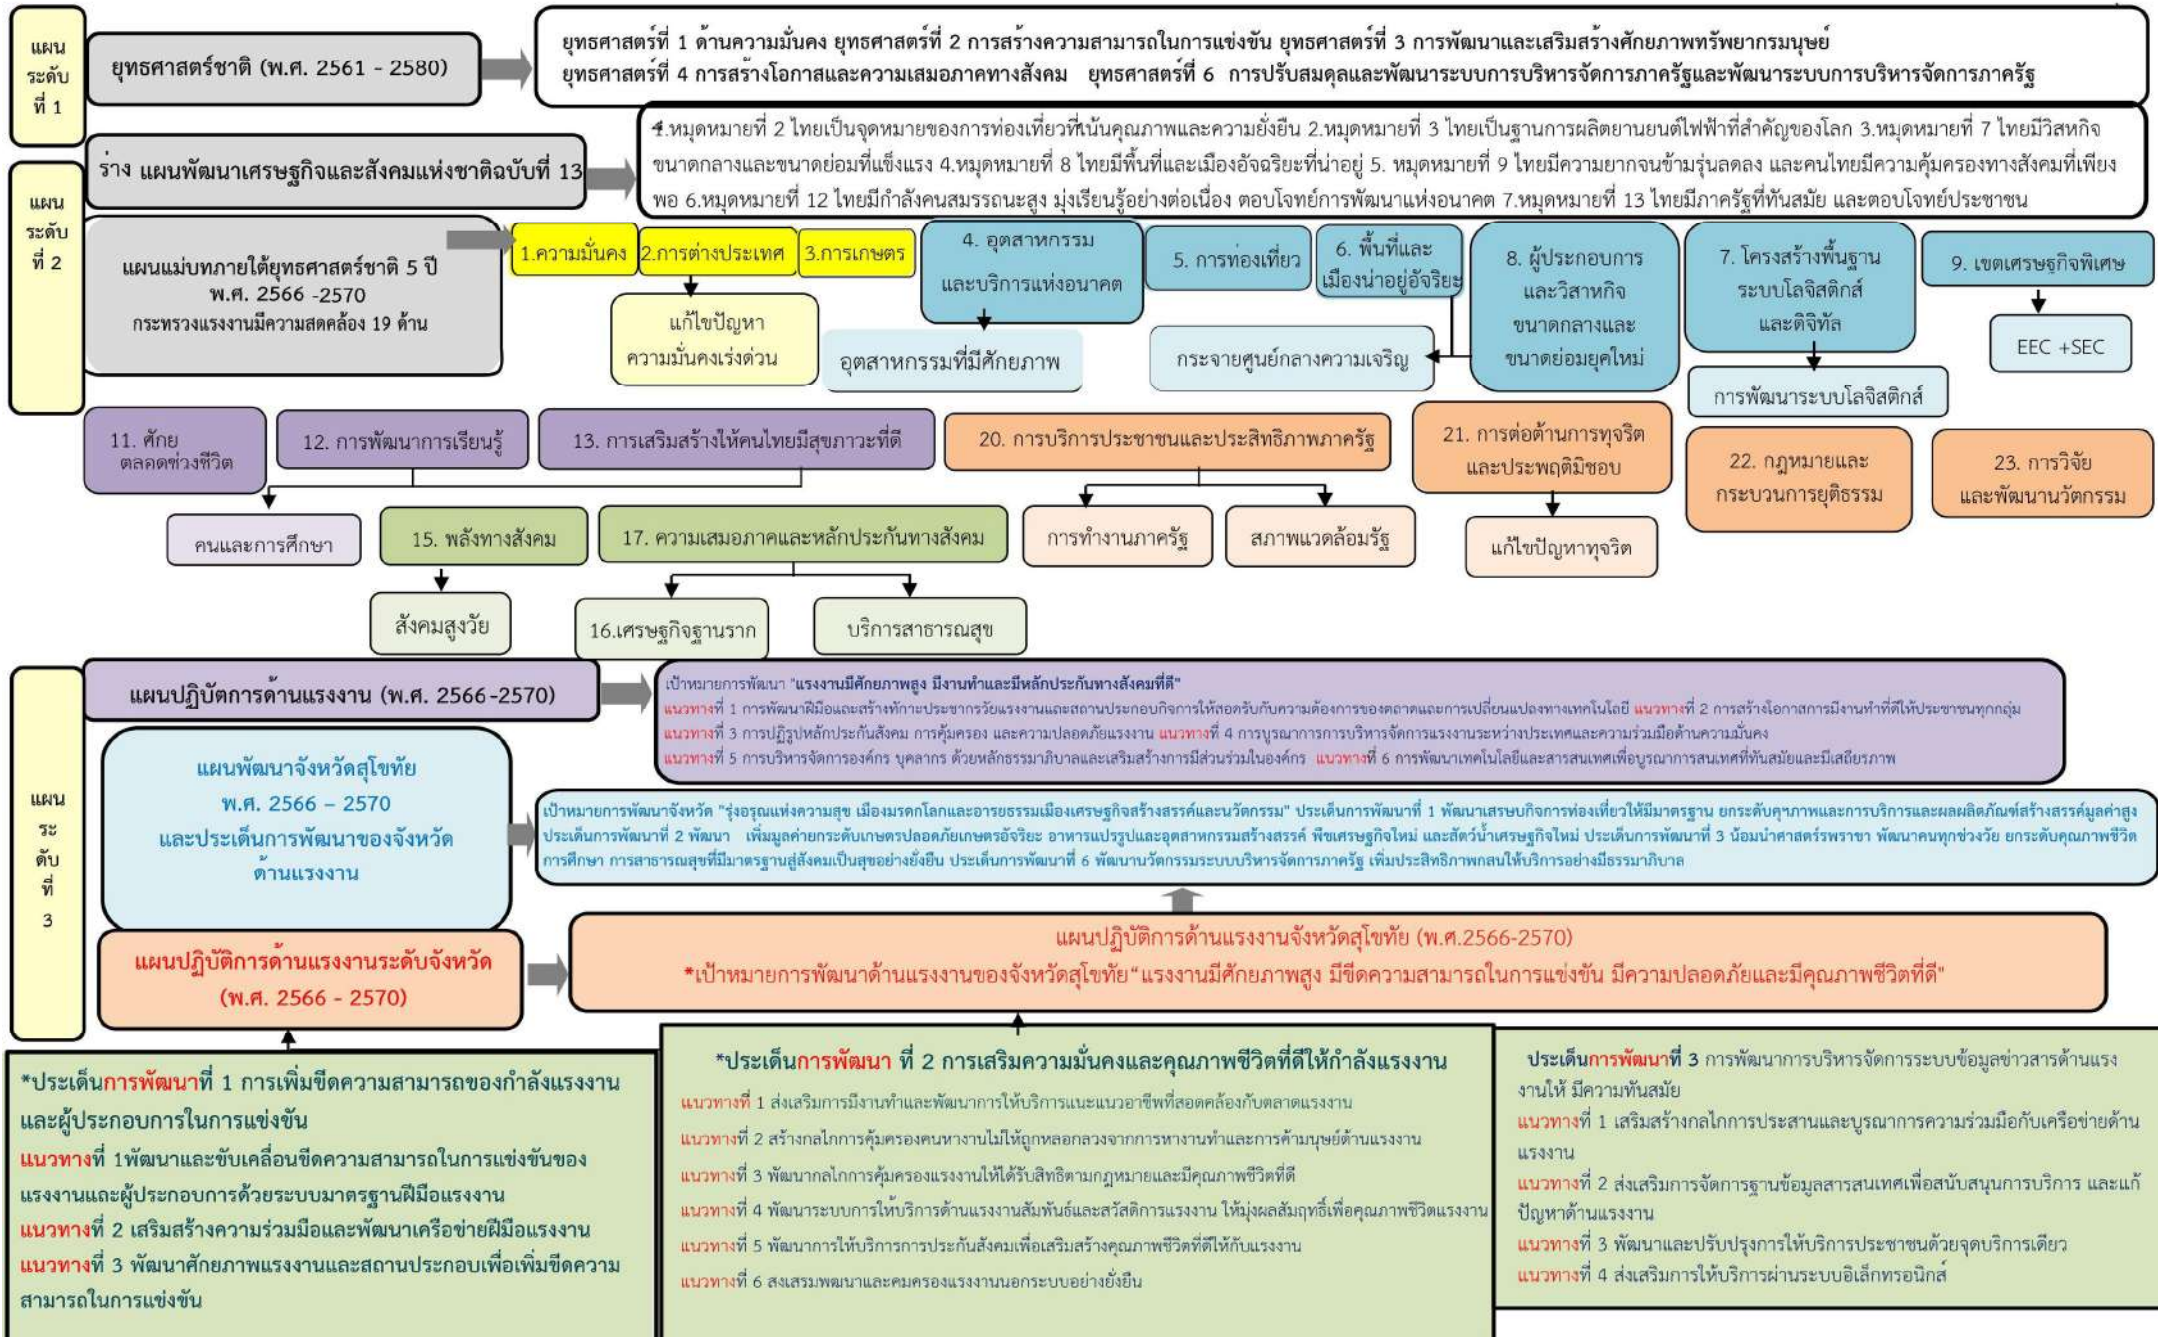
แผน ระดับ ที่ 1

ยุทธศาสตร์ชาติ (พ.ศ. 2561 - 2580)

ยุทธศาสตร์ที่ 1 ด้านความมั่นคง ยุทธศาสตร์ที่ 2 การสร้างความสามารถในการแข่งขัน ยุทธศาสตร์ที่ 3 การพัฒนาและเสริมสร้างศักยภาพทรัพยากรมนุษย์ ยุทธศาสตร์ที่ 4 การสร้างโอกาสและความเสมอภาคทางสังคม ยุทธศาสตร์ที่ 6 การปรับสมดุลและพัฒนาระบบการบริหารจัดการภาครัฐและพัฒนาระบบการบริหารจัดการภาครัฐ

แผน ระดับ ที่ 2

ร่าง แผนพัฒนาเศรษฐกิจและสังคมแห่งชาติฉบับที่ 13

1.หมุดหมายที่ 2 ไทยเป็นจุดหมายของการท่องเที่ยวที่เน้นคุณภาพและความยั่งยืน 2.หมุดหมายที่ 3 ไทยเป็นฐานการผลิตยานยนต์ไฟฟ้าที่สำคัญของโลก 3.หมุดหมายที่ 7 ไทยมีวิสหกิจขนาดกลางและขนาดย่อมที่แข็งแรง 4.หมุดหมายที่ 8 ไทยมีพื้นที่และเมืองอัจฉริยะที่น่าอยู่ 5. หมุดหมายที่ 9 ไทยมีความยากจนข้ามรุ่นลดลง และคนไทยมีความคุ้มครองทางสังคมที่เพียงพอ 6.หมุดหมายที่ 12 ไทยมีกำลังคนสมรรถนะสูง มุ่งเรียนรู้อย่างต่อเนื่อง ตอบโจทย์การพัฒนาแห่งอนาคต 7.หมุดหมายที่ 13 ไทยมีภาครัฐที่ทันสมัย และตอบโจทย์ประชาชน

แผนแม่บทภายใต้ยุทธศาสตร์ชาติ 5 ปี พ.ศ. 2566 -2570 กระทรวงแรงงานมีความสอดคล้อง 19 ด้าน

1.ความมั่นคง
2.การต่างประเทศ
3.การเกษตร
แก้ไขปัญหาความมั่นคงเร่งด่วน
4. อุตสาหกรรมและบริการแห่งอนาคต
อุตสาหกรรมที่มีศักยภาพ
5. การท่องเที่ยว
6. พื้นที่และเมืองน่าอยู่อัจฉริยะ
กระจายศูนย์กลางความเจริญ
8. ผู้ประกอบการและวิสาหกิจขนาดกลางและขนาดย่อมยุคใหม่
7. โครงสร้างพื้นฐาน ระบบโลจิสติกส์ และดิจิทัล
การพัฒนาระบบโลจิสติกส์
9. เขตเศรษฐกิจพิเศษ
EEC +SEC
11. ศักย ตลอดช่วงชีวิต
12. การพัฒนาการเรียนรู้
13. การเสริมสร้างให้คนไทยมีสุขภาวะที่ดี
คนและการศึกษา
15. พลังทางสังคม
สังคมสูงวัย
17. ความเสมอภาคและหลักประกันทางสังคม
16.เศรษฐกิจฐานราก
บริการสาธารณสุข
20. การบริการประชาชนและประสิทธิภาพภาครัฐ
การทำงานภาครัฐ
สภาพแวดล้อมรัฐ
21. การต่อต้านการทุจริตและประพฤติมิชอบ
แก้ไขปัญหาทุจริต
22. กฎหมายและกระบวนการยุติธรรม
23. การวิจัยและพัฒนานวัตกรรม

แผน ระ ดับ ที่ 3

แผนปฏิบัติการด้านแรงงาน (พ.ศ. 2566-2570)

เป้าหมายการพัฒนา "แรงงานมีศักยภาพสูง มีงานทำและมีหลักประกันทางสังคมที่ดี"
แนวทางที่ 1 การพัฒนาฝีมือและสร้างทักษะประชากรวัยแรงงานและสถานประกอบกิจการให้สอดรับกับความต้องการของตลาดและการเปลี่ยนแปลงทางเทคโนโลยี แนวทางที่ 2 การสร้างโอกาสการมีงานทำที่ดีให้ประชาชนทุกกลุ่ม
แนวทางที่ 3 การปฏิรูปหลักประกันสังคม การคุ้มครอง และความปลอดภัยแรงงาน แนวทางที่ 4 การบูรณาการการบริหารจัดการแรงงานระหว่างประเทศและความร่วมมือด้านความมั่นคง
แนวทางที่ 5 การบริหารจัดการองค์กร บุคลากร ด้วยหลักธรรมาภิบาลและเสริมสร้างการมีส่วนร่วมในองค์กร แนวทางที่ 6 การพัฒนาเทคโนโลยีและสารสนเทศเพื่อบูรณาการสนเทศที่ทันสมัยและมีเสถียรภาพ

แผนพัฒนาจังหวัดสุโขทัย พ.ศ. 2566 – 2570 และประเด็นการพัฒนาของจังหวัดด้านแรงงาน

เป้าหมายการพัฒนาจังหวัด "รุ่งอรุณแห่งความสุข เมืองมรดกโลกและอารยธรรมเมืองเศรษฐกิจสร้างสรรค์และนวัตกรรม" ประเด็นการพัฒนาที่ 1 พัฒนาเศรษฐกิจการท่องเที่ยวให้มีมาตรฐาน ยกระดับคุณภาพและการบริการและผลผลิตภัณฑ์สร้างสรรค์มูลค่าสูง ประเด็นการพัฒนาที่ 2 พัฒนา เพิ่มมูลค่ายกระดับเกษตรปลอดภัยเกษตรอัจฉริยะ อาหารแปรรูปและอุตสาหกรรมสร้างสรรค์ พืชเศรษฐกิจใหม่ และสัตว์น้ำเศรษฐกิจใหม่ ประเด็นการพัฒนาที่ 3 น้อมนำศาสตร์พระราชา พัฒนาคนทุกช่วงวัย ยกระดับคุณภาพชีวิต การศึกษา การสาธารณสุขที่มีมาตรฐานสู่สังคมเป็นสุขอย่างยั่งยืน ประเด็นการพัฒนาที่ 6 พัฒนานวัตกรรมระบบบริหารจัดการภาครัฐ เพิ่มประสิทธิภาพกลไกให้บริการอย่างมีธรรมาภิบาล

แผนปฏิบัติการด้านแรงงานระดับจังหวัด (พ.ศ. 2566 - 2570)

แผนปฏิบัติการด้านแรงงานจังหวัดสุโขทัย (พ.ศ.2566-2570)
*เป้าหมายการพัฒนาด้านแรงงานของจังหวัดสุโขทัย"แรงงานมีศักยภาพสูง มีขีดความสามารถในการแข่งขัน มีความปลอดภัยและมีคุณภาพชีวิตที่ดี"

*ประเด็นการพัฒนาที่ 1 การเพิ่มขีดความสามารถของกำลังแรงงานและผู้ประกอบการในการแข่งขัน
แนวทางที่ 1พัฒนาและขับเคลื่อนขีดความสามารถในการแข่งขันของแรงงานและผู้ประกอบการด้วยระบบมาตรฐานฝีมือแรงงาน
แนวทางที่ 2 เสริมสร้างความร่วมมือและพัฒนาเครือข่ายฝีมือแรงงาน
แนวทางที่ 3 พัฒนาศักยภาพแรงงานและสถานประกอบเพื่อเพิ่มขีดความสามารถในการแข่งขัน

*ประเด็นการพัฒนา ที่ 2 การเสริมความมั่นคงและคุณภาพชีวิตที่ดีให้กำลังแรงงาน
แนวทางที่ 1 ส่งเสริมการมีงานทำและพัฒนาการให้บริการแนะแนวอาชีพที่สอดคล้องกับตลาดแรงงาน
แนวทางที่ 2 สร้างกลไกการคุ้มครองคนหางานไม่ให้ถูกหลอกลวงจากการหางานทำและการค้ามนุษย์ด้านแรงงาน
แนวทางที่ 3 พัฒนากลไกการคุ้มครองแรงงานให้ได้รับสิทธิตามกฎหมายและมีคุณภาพชีวิตที่ดี
แนวทางที่ 4 พัฒนาระบบการให้บริการด้านแรงงานสัมพันธ์และสวัสดิการแรงงาน ให้มุ่งผลสัมฤทธิ์เพื่อคุณภาพชีวิตแรงงาน
แนวทางที่ 5 พัฒนาการให้บริการการประกันสังคมเพื่อเสริมสร้างคุณภาพชีวิตที่ดีให้กับแรงงาน
แนวทางที่ 6 ส่งเสริมพัฒนาและคุ้มครองแรงงานนอกระบบอย่างยั่งยืน

ประเด็นการพัฒนาที่ 3 การพัฒนาการบริหารจัดการระบบข้อมูลข่าวสารด้านแรงงานให้ มีความทันสมัย
แนวทางที่ 1 เสริมสร้างกลไกการประสานและบูรณาการความร่วมมือกับเครือข่ายด้านแรงงาน
แนวทางที่ 2 ส่งเสริมการจัดการฐานข้อมูลสารสนเทศเพื่อสนับสนุนการบริการ และแก้ปัญหาด้านแรงงาน
แนวทางที่ 3 พัฒนาและปรับปรุงการให้บริการประชาชนด้วยจุดบริการเดียว
แนวทางที่ 4 ส่งเสริมการให้บริการผ่านระบบอิเล็กทรอนิกส์